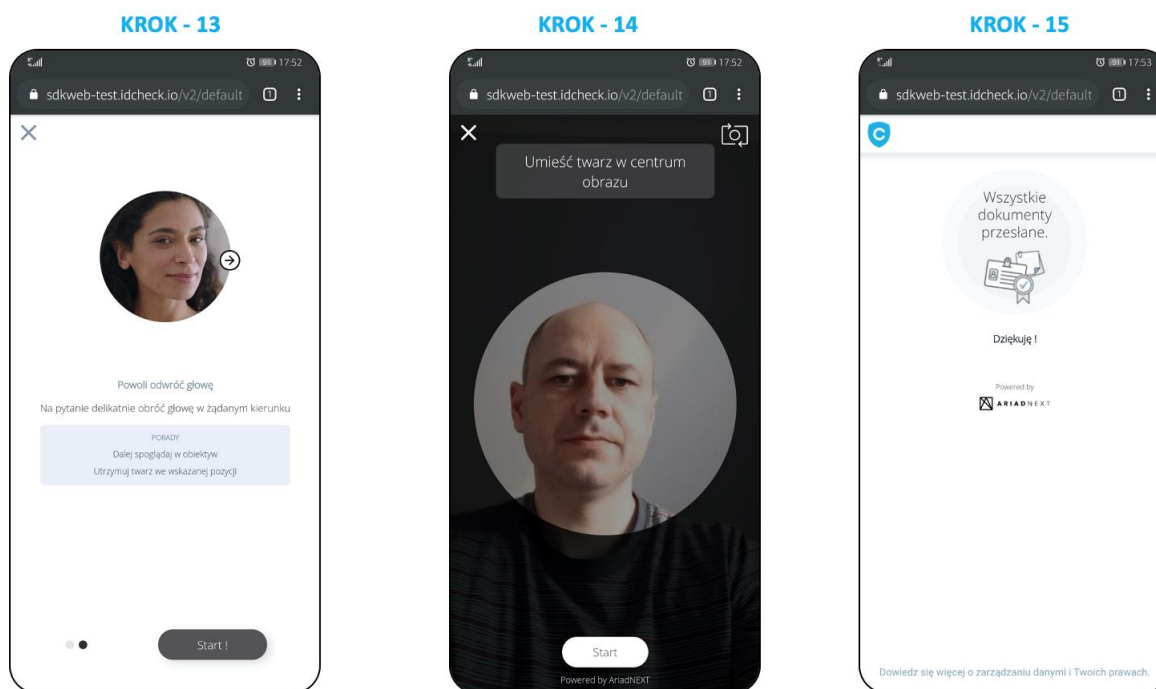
KROK - 13

17:52

sdkweb-test.idcheck.io/v2/default

×

Powoli odwróć głowę

Na pytanie delikatnie obróć głowę w żądanym kierunku

PORADY

Dalej spoglądaj w obiektyw

Utrzymuj twarz we wskazanej pozycji

Start !

KROK - 14

17:52

sdkweb-test.idcheck.io/v2/default

×

Umieść twarz w centrum obrazu

Start

Powered by AriadNEXT

KROK - 15

17:53

sdkweb-test.idcheck.io/v2/default

Wszystkie dokumenty przesłane.

Dziękuję !

Powered by

ARIADNEXT

Dowiedz się więcej o zarządzaniu danymi i Twoich prawach.